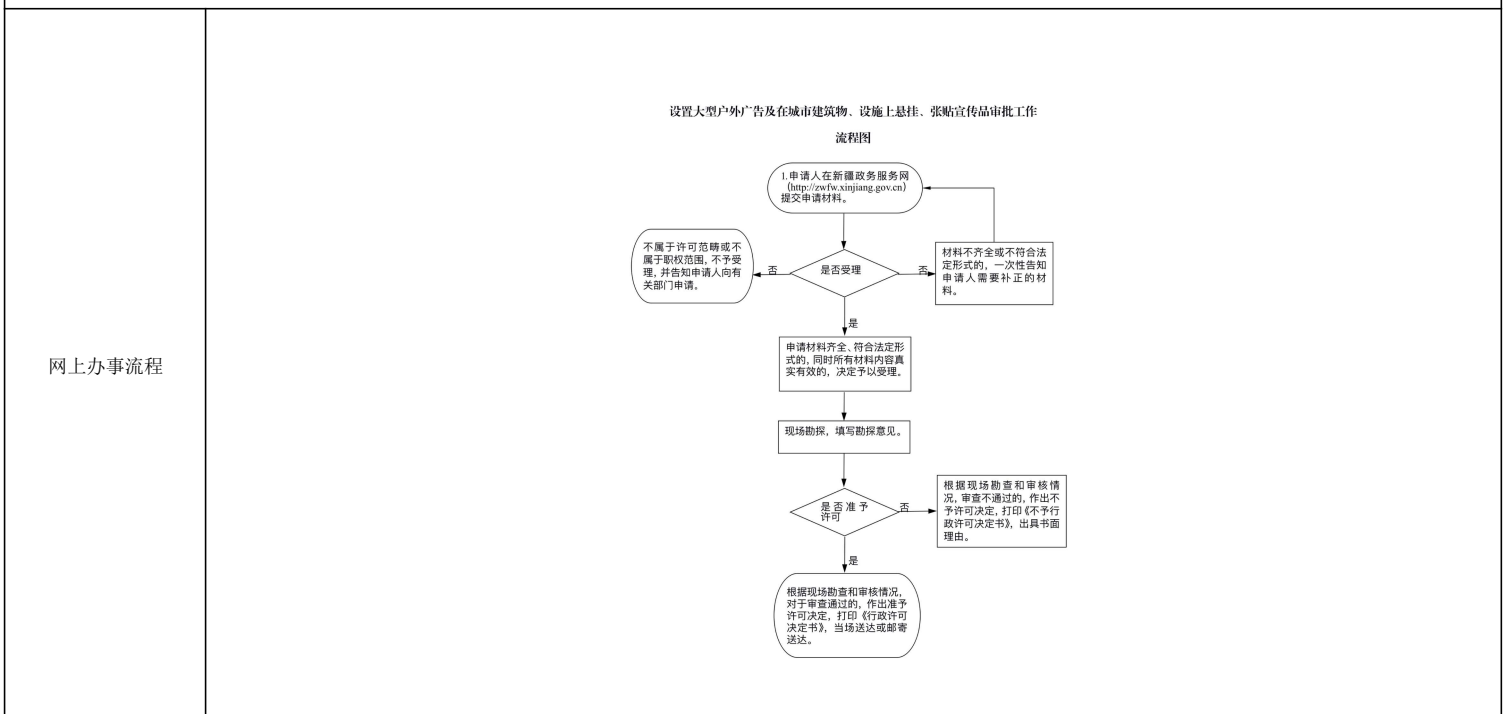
网上办事流程

设置大型户外广告及在城市建筑物、设施上悬挂、张贴宣传品审批工作

流程图

1.申请人在新疆政务服务网（http://zwfw.xinjiang.gov.cn）提交申请材料。

是否受理

否

不属于许可范畴或不属于职权范围，不予受理，并告知申请人向有关部门申请。

否

材料不齐全或不符合法定形式的，一次性告知申请人需要补正的材料。

是

申请材料齐全、符合法定形式的，同时所有材料内容真实有效的，决定予以受理。

现场勘探，填写勘探意见。

是否准予许可

否

根据现场勘查和审核情况，审查不通过的，作出不予许可决定，打印《不予行政许可决定书》，出具书面理由。

是

根据现场勘查和审核情况，对于审查通过的，作出准予许可决定，打印《行政许可决定书》，当场送达或邮寄送达。